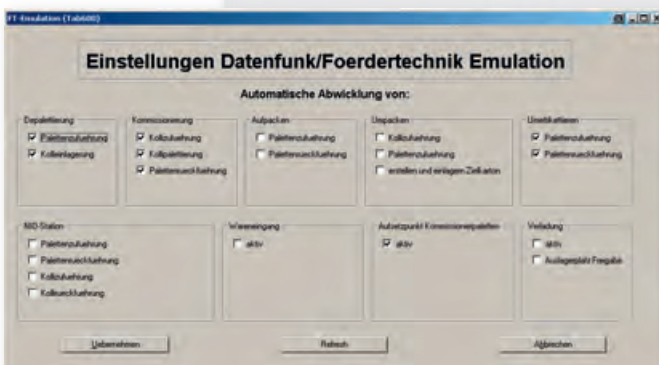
FT-Emulation (Tab600)

Einstellungen Datenfunk/Foerdertechnik Emulation

Automatische Abwicklung von:

Depalletierung
☑ Palettenzufuehrung
☑ Kollieinlagerung

Kommissionierung
☑ Kollizufuehrung
☑ Kollipalettierung
☑ Palettenrueckfuehrung

Aufpacken
☐ Palettenzufuehrung
☐ Palettenrueckfuehrung

Umpacken
☐ Kollizufuehrung
☐ Palettenzufuehrung
☐ erstellen und einlagern Zielkarton

Umetikettieren
☑ Palettenzufuehrung
☑ Palettenrueckfuehrung

NIO Station
☐ Palettenzufuehrung
☐ Palettenrueckfuehrung
☐ Kollizufuehrung
☐ Kollirueckfuehrung

Wareneingang
☐ aktiv

Aufsetzpunkt Kommissionierpaletten
☑ aktiv

Verladung
☐ aktiv
☐ Auslageplatz Freigabe

Uebernehmen | Refresh | Abbrechen